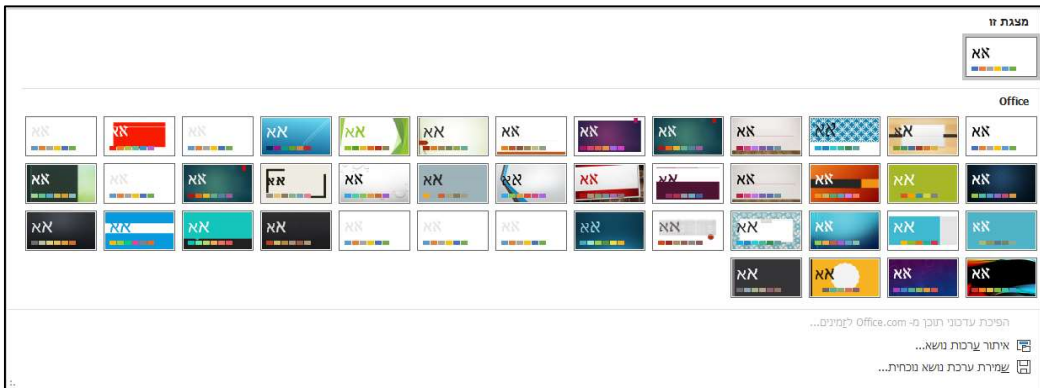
מצגת זו

אא

Office

אא אא אא אא אא אא אא אא אא אא אא אא אא

אא אא אא אא אא אא אא אא אא אא אא אא אא

אא אא אא אא אא אא אא אא אא אא אא אא אא

אא אא אא אא

הפיכת עדכוני תוכן מ- Office.com לזמינים...

איתור ערכות נושא...

שמירת ערכת נושא נוכחית...